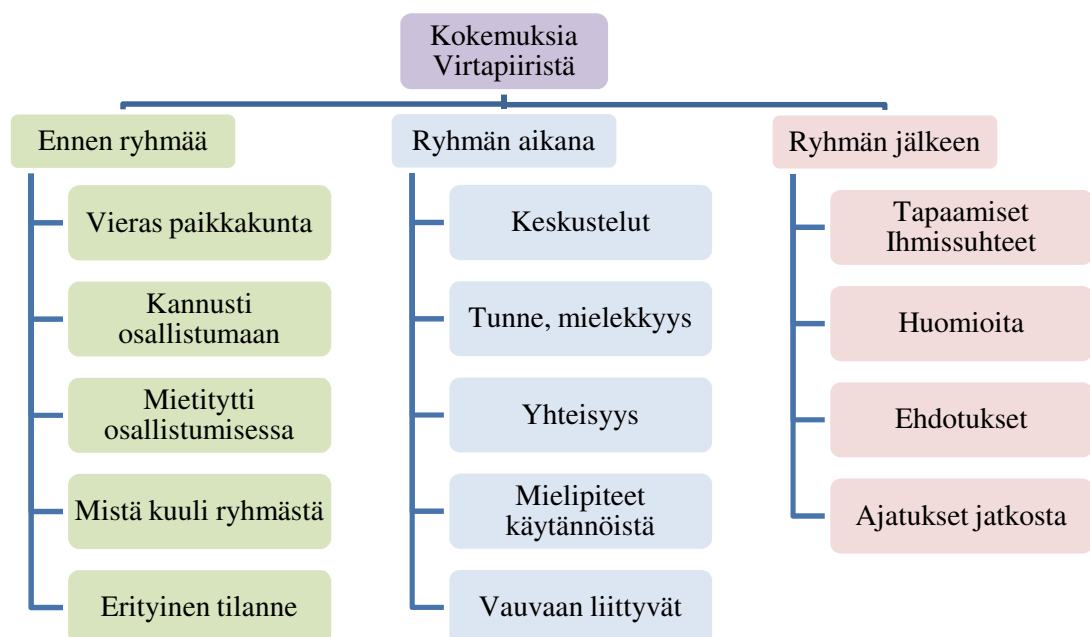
Kokemuksia Virtapiiristä

Ennen ryhmää

Vieras paikkakunta

Kannusti osallistumaan

Mietitytti osallistumisessa

Mistä kuuli ryhmästä

Erityinen tilanne

Ryhmän aikana

Keskustelut

Tunne, mielekkyys

Yhteisyys

Mielipiteet käytännöistä

Vauvaan liittyvät

Ryhmän jälkeen

Tapaamiset Ihmissuhteet

Huomioita

Ehdotukset

Ajatukset jatkosta